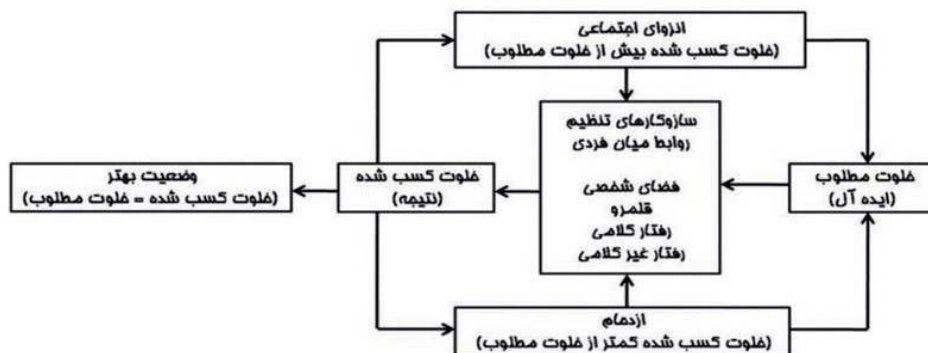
انزوای اجتماعی
(خلوت کسب شده بیش از خلوت مطلوب)

خلوت مطلوب
(ایده آل)

سازوکارهای تنظیم
روابط میان فردی

فضای شخصی
قلمرو
رفتار کلامی
رفتار غیر کلامی

خلوت کسب شده
(نتیجه)

وضعیت بهتر
(خلوت کسب شده = خلوت مطلوب)

ازدحام
(خلوت کسب شده کمتر از خلوت مطلوب)